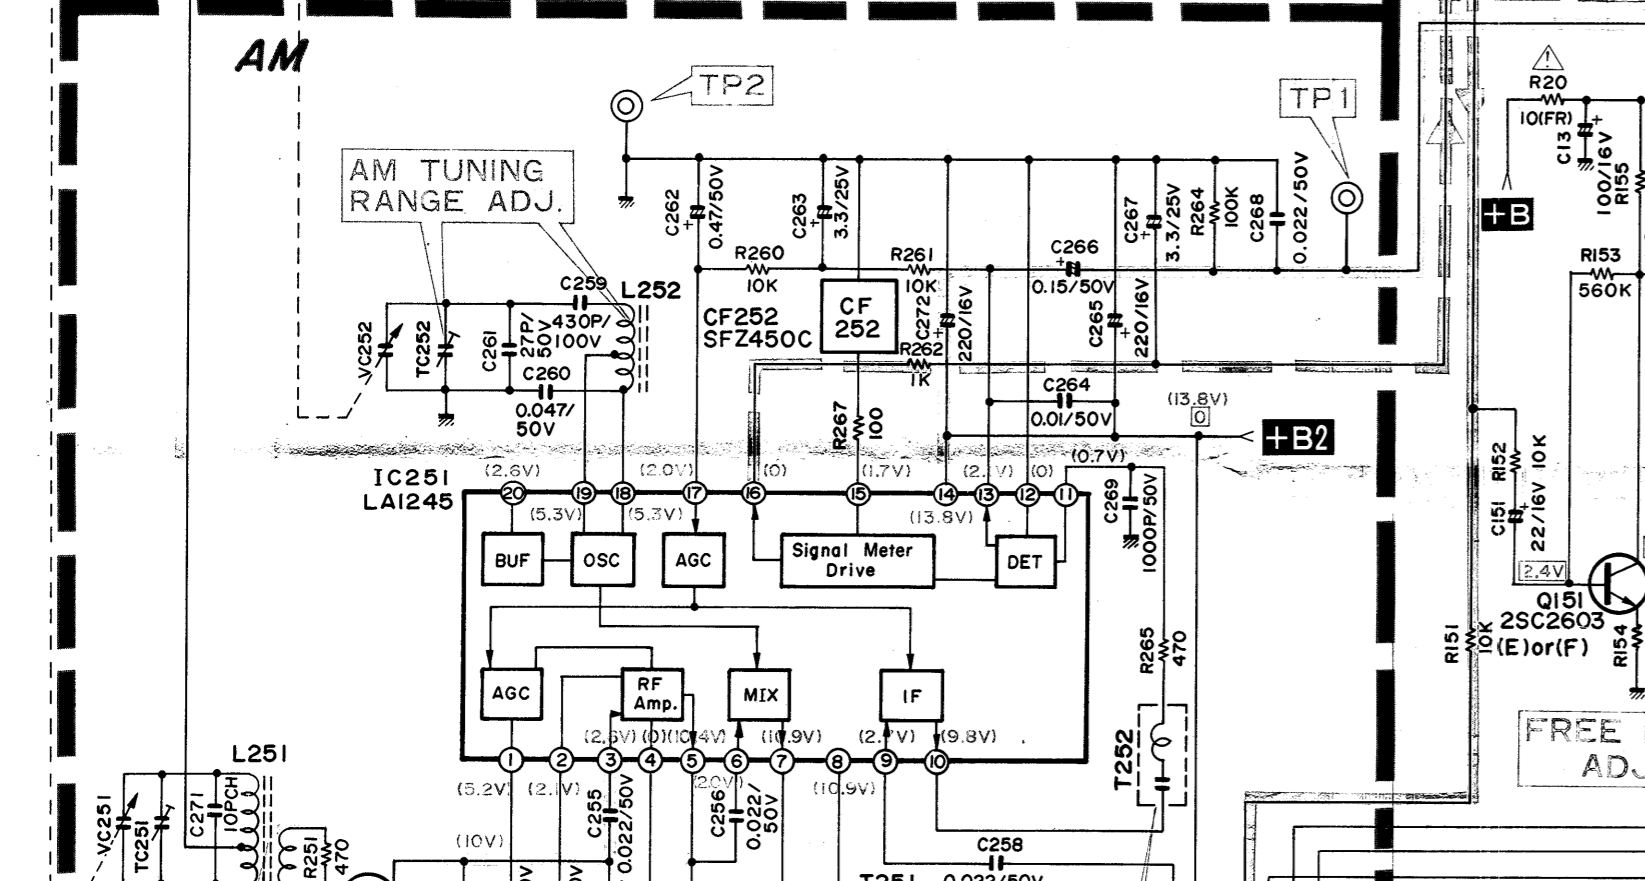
AM

TP2

TP1

AM TUNING RANGE ADJ.

C262 0.47/50V
C263 3.3/25V
R260 10K
R261 10K
C266 0.15/50V
C267 3.3/25V
R264 100K
C268 0.022/50V

R20 10(FR)
C13 100/16V
R155
+B
R153 560K

C259 430P/100V
L252
VC252
TC252
C261 27P/50V
C260 0.047/50V

CF252 SFZ450C
CF 252
C272 220/16V
R262 1K
C265 220/16V
C264 0.01/50V
(13.8V)
0
+B2
R267 100

IC251 LA1245
(2.6V) 20 19 18 (2.0V) 17 16 (0) (1.7V) 15 14 13 (2.1V) (0) 12 11 (0.7V)
(5.3V) (5.3V) (13.8V)
BUF OSC AGC Signal Meter Drive DET
C269 1000P/50V
R152 10K
C151 22/16V
2.4V
Q151 2SC2603 (E)or(F)
R151 10K
R154

AGC RF Amp. MIX IF
R265 470
T252
FREE ADJ

L251
(2.6V) (0) (10.4V) (10.9V) (2.7V) (9.8V)
1 2 3 4 5 6 7 8 9 10
(5.2V) (2.1V) (20V) (10.9V)
VC251
TC251
C271 10PCH
R251 470
(10V)
C255 0.022/50V
C256 0.022/50V
C258
T251 0.022/50V